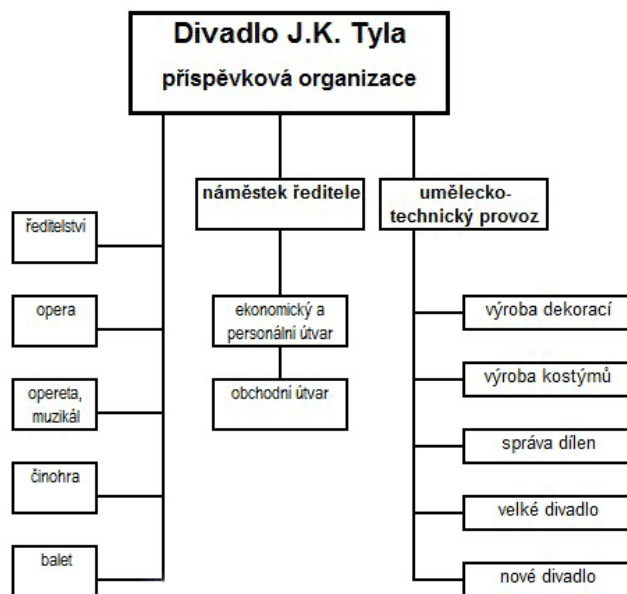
Divadlo J.K. Tyla
příspěvková organizace

ředitelství

opera

opereta, muzikál

činohra

balet

náměstek ředitele

ekonomický a personální útvar

obchodní útvar

umělecko-technický provoz

výroba dekorací

výroba kostýmů

správa dílen

velké divadlo

nové divadlo